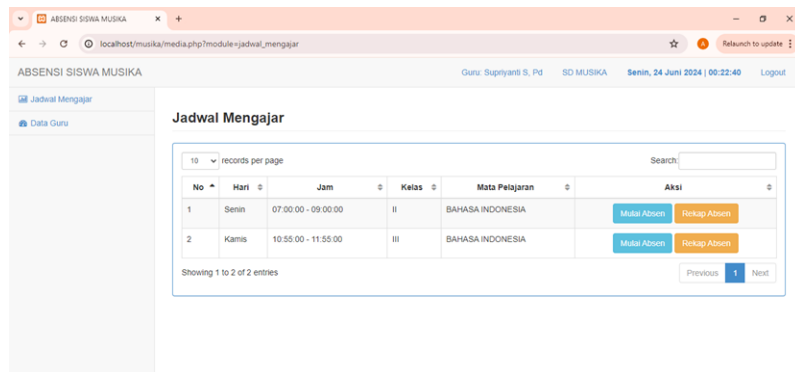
ABSENSI SISWA MUSIKA ×  +

localhost/musika/media.php?module=jadwal_mengajar

A  Relaunch to update

ABSENSI SISWA MUSIKA

Guru: Supriyanti S, Pd   SD MUSIKA   Senin, 24 Juni 2024 | 00:22:40   Logout

Jadwal Mengajar

Data Guru

Jadwal Mengajar

10 records per page

Search:

| No | Hari | Jam | Kelas | Mata Pelajaran | Aksi |
|---|---|---|---|---|---|
| 1 | Senin | 07:00:00 - 09:00:00 | II | BAHASA INDONESIA | Mulai Absen Rekap Absen |
| 2 | Kamis | 10:55:00 - 11:55:00 | III | BAHASA INDONESIA | Mulai Absen Rekap Absen |

Showing 1 to 2 of 2 entries

Previous 1 Next